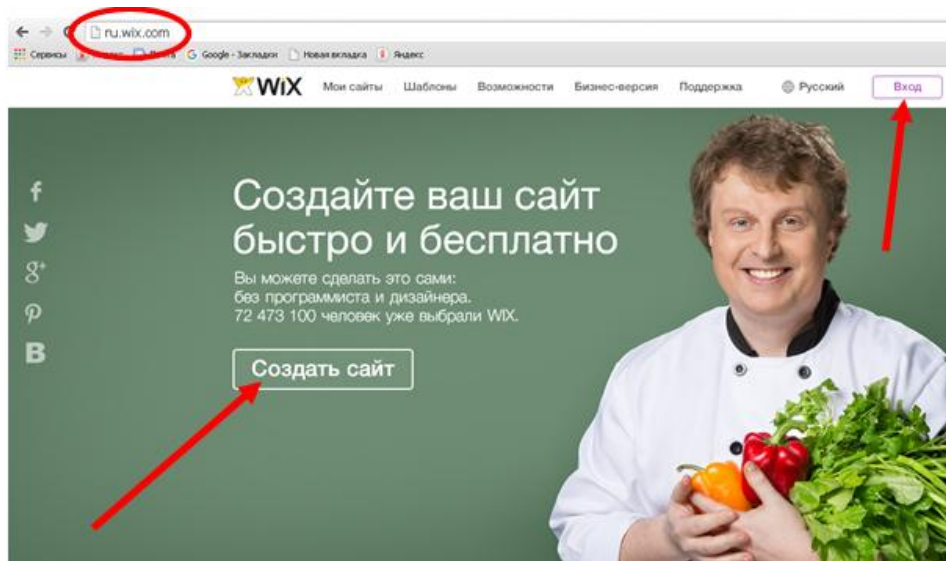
ru.wix.com

Сервисы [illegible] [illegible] Google - Закладки Новая вкладка Яндекс

WiX Мои сайты Шаблоны Возможности Бизнес-версия Поддержка Русский Вход

f
g+
B

Создайте ваш сайт быстро и бесплатно

Вы можете сделать это сами: без программиста и дизайнера. 72 473 100 человек уже выбрали WIX.

Создать сайт